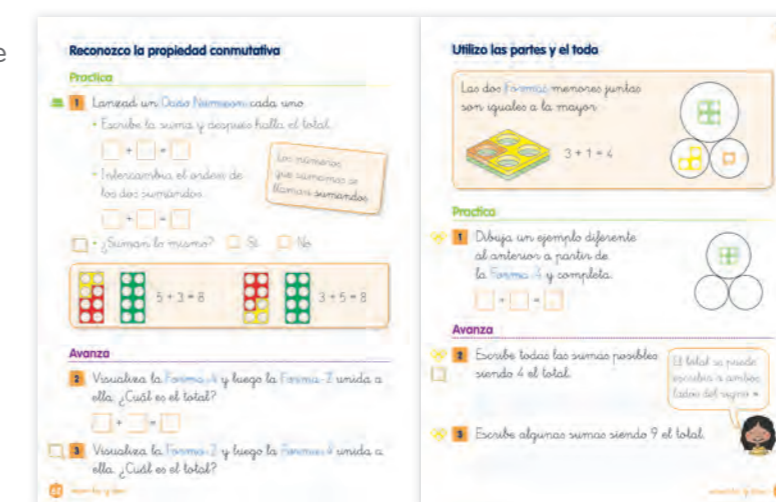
Reconozco la propiedad conmutativa

Practica

1 Lanzad un Dado Numicon cada uno.

• Escribe la suma y después halla el total.

$\square + \square = \square$

• Intercambia el orden de los dos sumandos.

$\square + \square = \square$

Los números que sumamos se llaman sumandos.

• ¿Suman lo mismo? Sí No

$5 + 3 = 8$ $3 + 5 = 8$

Avanza

2 Visualiza la Forma 4 y luego la Forma 2 unida a ella. ¿Cuál es el total?

$\square + \square = \square$

3 Visualiza la Forma 2 y luego la Forma 4 unida a ella. ¿Cuál es el total?

Utilizo las partes y el todo

Las dos Formas menores juntas son iguales a la mayor.

$3 + 1 = 4$

Practica

1 Dibuja un ejemplo diferente al anterior a partir de la Forma 4 y completa.

$\square + \square = \square$

Avanza

2 Escribe todas las sumas posibles siendo 4 el total.

El total se puede escribir a ambos lados del signo =.

3 Escribe algunas sumas siendo 9 el total.